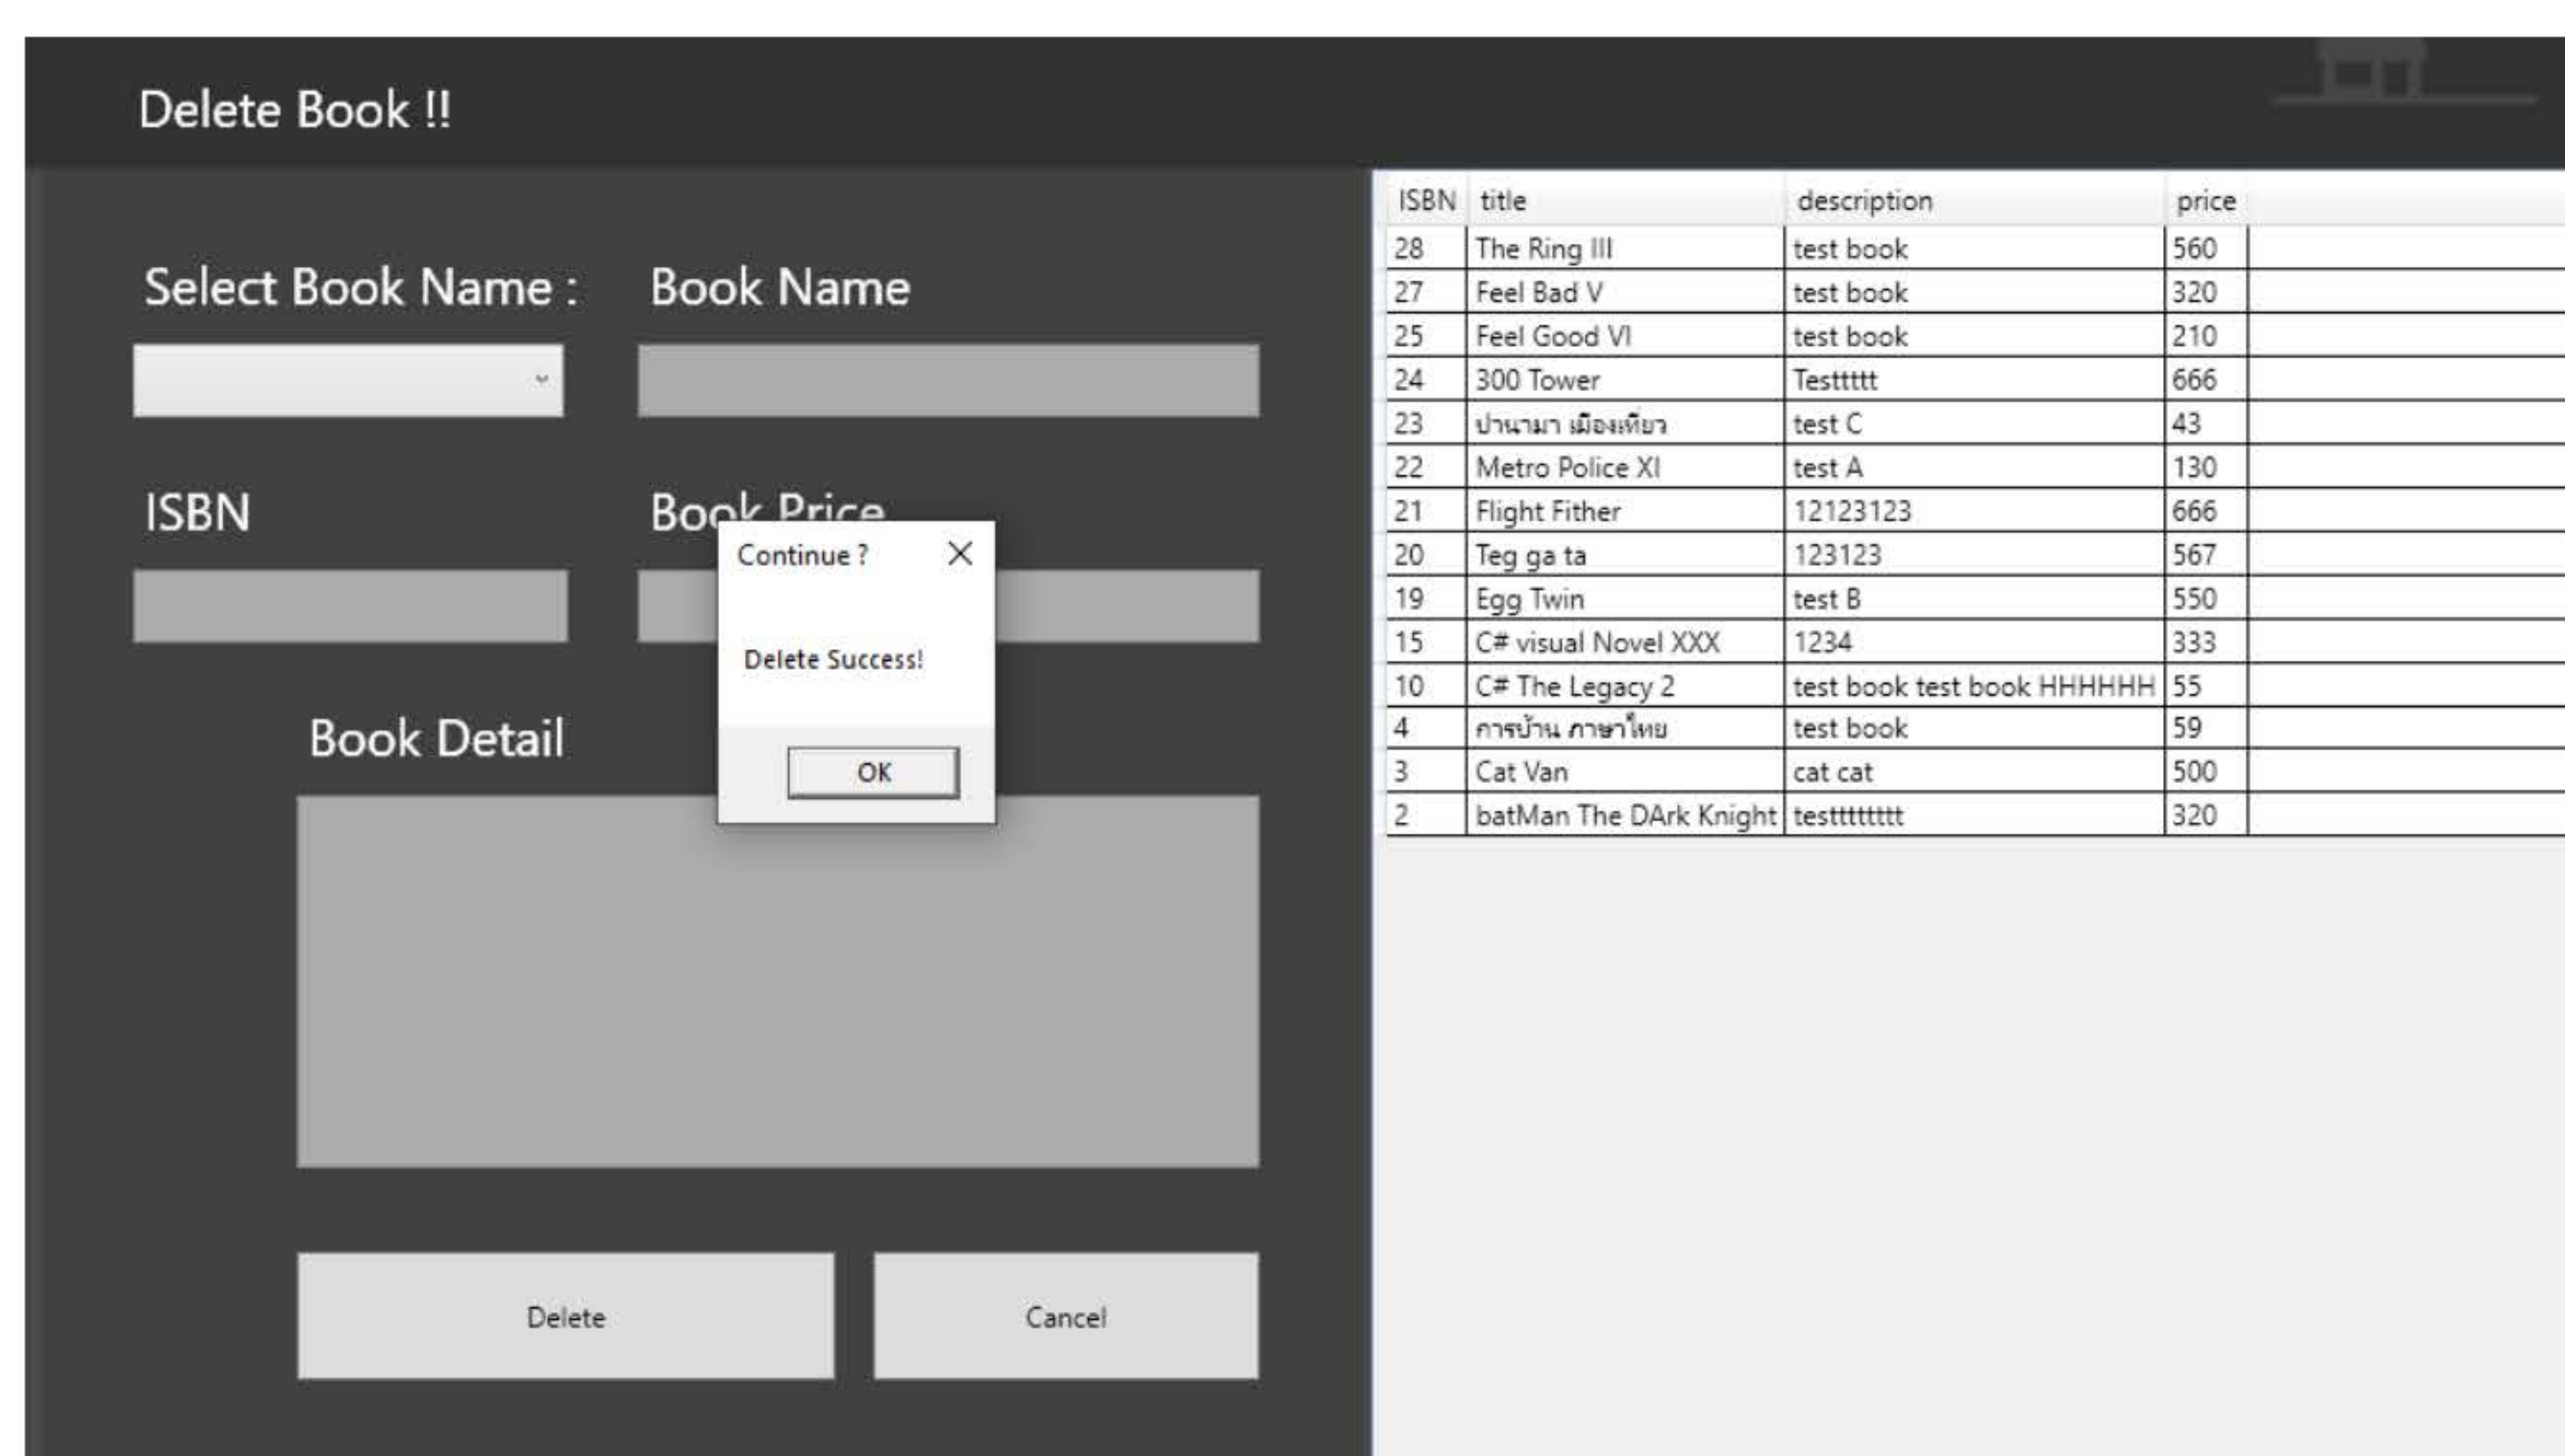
Delete Book !!

Select Book Name :

Book Name

ISBN

Book Price

Continue ?

Delete Success!

OK

Book Detail

Delete

Cancel

| ISBN | title | description | price |
|---|---|---|---|
| 28 | The Ring III | test book | 560 |
| 27 | Feel Bad V | test book | 320 |
| 25 | Feel Good VI | test book | 210 |
| 24 | 300 Tower | Testtttt | 666 |
| 23 | ปานามา เมืองเทียว | test C | 43 |
| 22 | Metro Police XI | test A | 130 |
| 21 | Flight Fither | 12123123 | 666 |
| 20 | Teg ga ta | 123123 | 567 |
| 19 | Egg Twin | test B | 550 |
| 15 | C# visual Novel XXX | 1234 | 333 |
| 10 | C# The Legacy 2 | test book test book HHHHHH | 55 |
| 4 | การบ้าน ภาษาไทย | test book | 59 |
| 3 | Cat Van | cat cat | 500 |
| 2 | batMan The DArk Knight | testtttttttt | 320 |